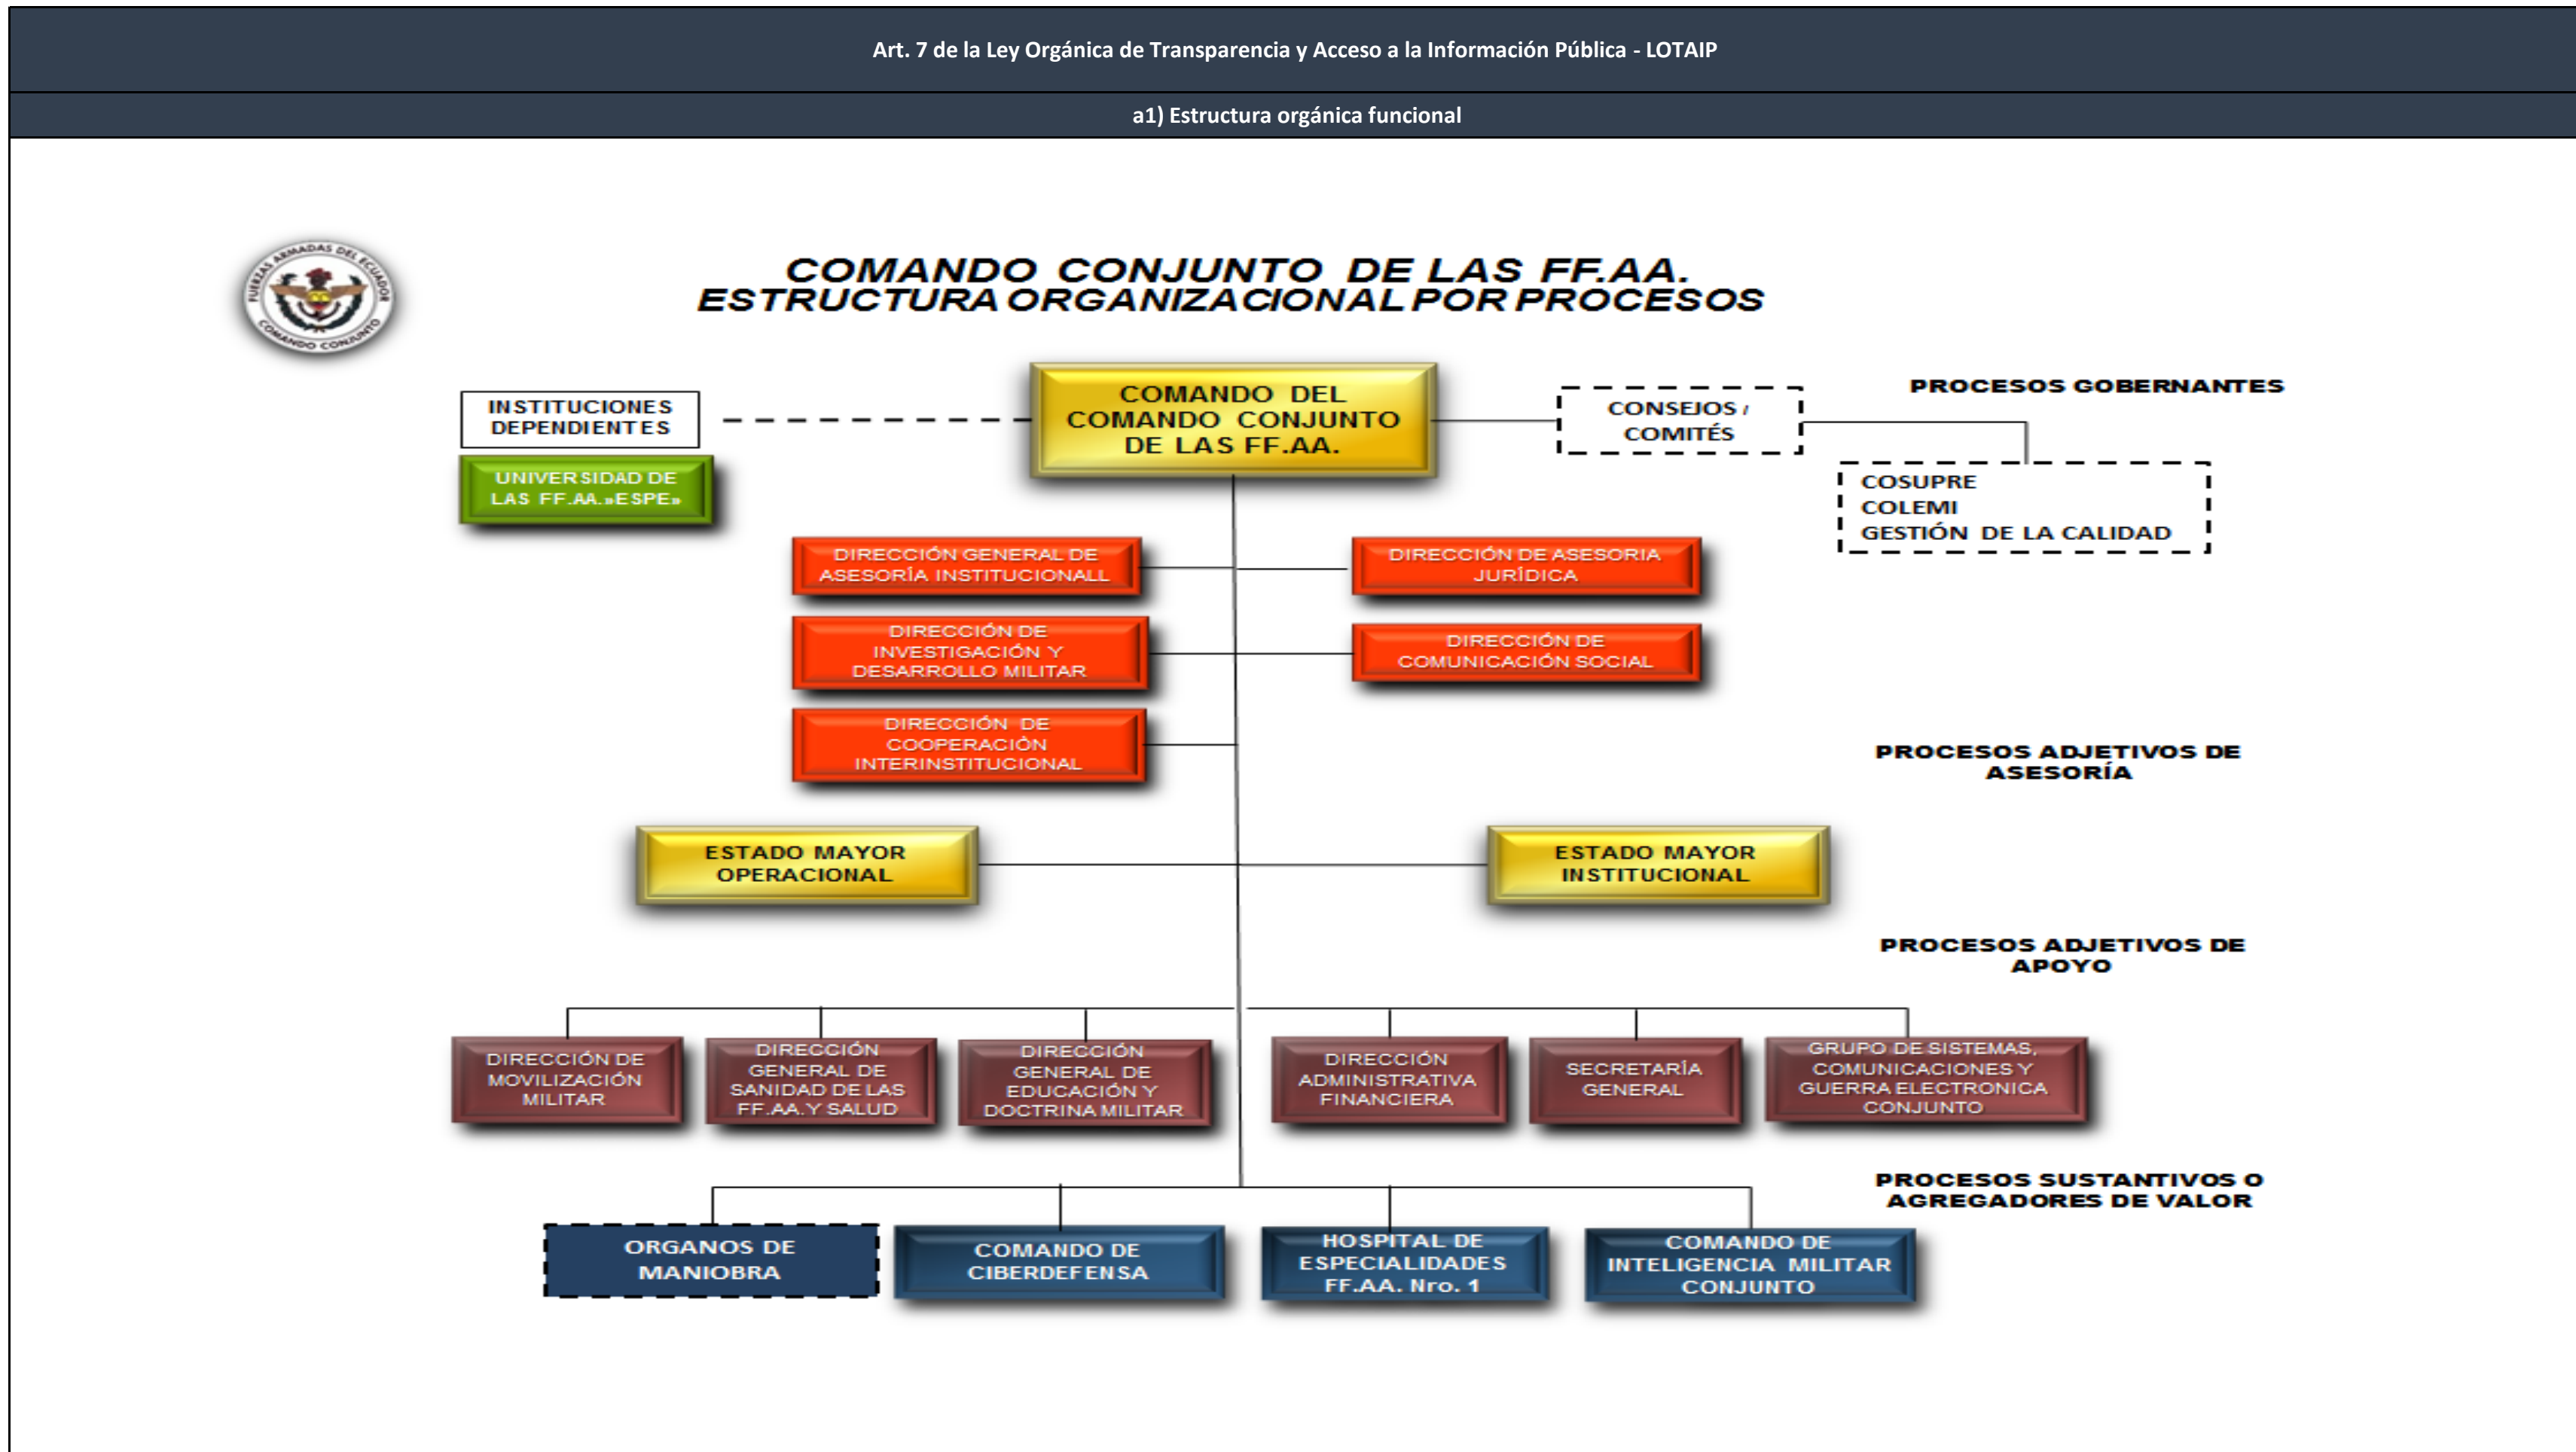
Art. 7 de la Ley Orgánica de Transparencia y Acceso a la Información Pública - LOTAIP

a1) Estructura orgánica funcional

FUERZAS ARMADAS DEL ECUADOR
COMANDO CONJUNTO

COMANDO CONJUNTO DE LAS FF.AA.
ESTRUCTURA ORGANIZACIONAL POR PROCESOS

INSTITUCIONES DEPENDIENTES

UNIVERSIDAD DE LAS FF.AA.»ESPE»

COMANDO DEL COMANDO CONJUNTO DE LAS FF.AA.

CONSEJOS / COMITÉS

PROCESOS GOBERNANTES

COSUPRE
COLEMI
GESTIÓN DE LA CALIDAD

DIRECCIÓN GENERAL DE ASESORÍA INSTITUCIONALL

DIRECCIÓN DE ASESORIA JURÍDICA

DIRECCIÓN DE INVESTIGACIÓN Y DESARROLLO MILITAR

DIRECCIÓN DE COMUNICACIÓN SOCIAL

DIRECCIÓN DE COOPERACIÓN INTERINSTITUCIONAL

PROCESOS ADJETIVOS DE ASESORÍA

ESTADO MAYOR OPERACIONAL

ESTADO MAYOR INSTITUCIONAL

PROCESOS ADJETIVOS DE APOYO

DIRECCIÓN DE MOVILIZACIÓN MILITAR

DIRECCIÓN GENERAL DE SANIDAD DE LAS FF.AA.Y SALUD

DIRECCIÓN GENERAL DE EDUCACIÓN Y DOCTRINA MILITAR

DIRECCIÓN ADMINISTRATIVA FINANCIERA

SECRETARÍA GENERAL

GRUPO DE SISTEMAS, COMUNICACIONES Y GUERRA ELECTRONICA CONJUNTO

PROCESOS SUSTANTIVOS O AGREGADORES DE VALOR

ORGANOS DE MANIOBRA

COMANDO DE CIBERDEFENSA

HOSPITAL DE ESPECIALIDADES FF.AA. Nro. 1

COMANDO DE INTELIGENCIA MILITAR CONJUNTO